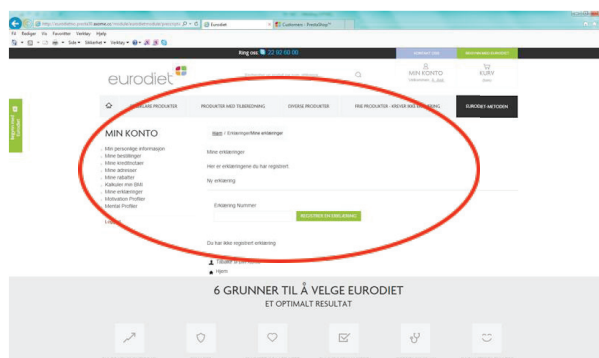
http://eurodiet.presta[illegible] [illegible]/module/eurodiet/modul/prescriptio
Eurodiet
Customers · PrestaShop™

Fil Rediger Vis Favoritter Verktøy Hjelp

Side ▾ Sikkerhet ▾ Verktøy ▾

Ring oss: 22 62 60 00

CONTACT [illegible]

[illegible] EURODIET

eurodiet

MIN KONTO
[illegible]

KURV
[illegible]

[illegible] PRODUKTER

PRODUKTER MED TILBEREDNING

DIVERSE PRODUKTER

FRIE PRODUKTER - KREVER IKKE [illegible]

EURODIET-METODEN

Registrer deg Eurodiet

MIN KONTO

Min personlige informasjon
Mine bestillinger
Mine kreditnotaer
Mine adresser
Mine rabatter
Kalkuler min BMI
Mine erklæringer
Motivation Profiler
Mental Profiler

Logg ut

Hjem / Erklæringer/Mine erklæringer

Mine erklæringer

Her er erklæringene du har registrert.

Ny erklæring

Erklæring Nummer

REGISTRER EN ERKLÆRING

Du har ikke registrert erklæring

Tilbake til din konto

Hjem

6 GRUNNER TIL Å VELGE EURODIET

ET OPTIMALT RESULTAT